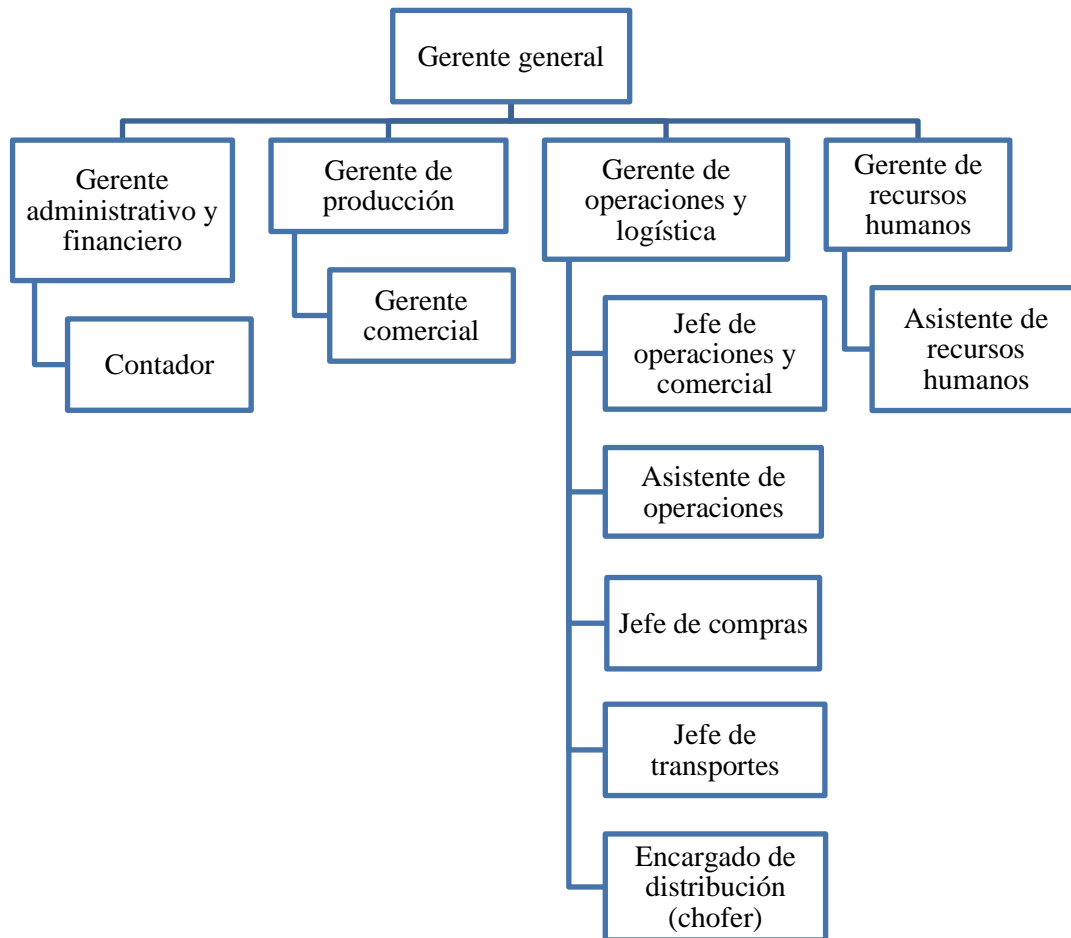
Gerente general

Gerente administrativo y financiero

Contador

Gerente de producción

Gerente comercial

Gerente de operaciones y logística

Jefe de operaciones y comercial

Asistente de operaciones

Jefe de compras

Jefe de transportes

Encargado de distribución (chofer)

Gerente de recursos humanos

Asistente de recursos humanos